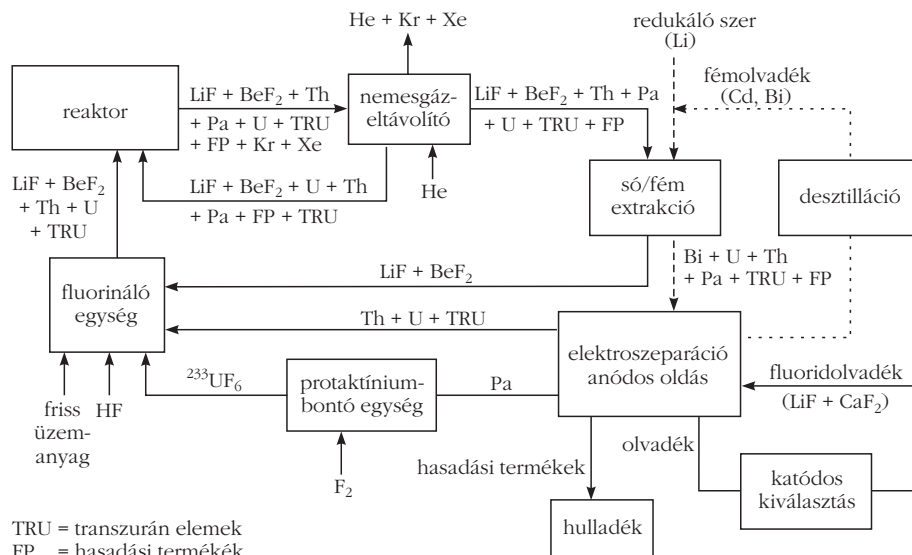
He + Kr + Xe

redukáló szer (Li)

reaktor

LiF + BeF$_2$ + Th + Pa + U + TRU + FP + Kr + Xe

nemesgáz-eltávolító

LiF + BeF$_2$ + Th + Pa + U + TRU + FP

fémolvadék (Cd, Bi)

LiF + BeF$_2$ + U + Th + Pa + FP + TRU

He

só/fém extrakció

desztilláció

LiF + BeF$_2$ + Th + U + TRU

Bi + U + Th + Pa + TRU + FP

LiF + BeF$_2$

fluorináló egység

Th + U + TRU

elektroszeparáció anódos oldás

$^{233}UF_6$

protaktínium-bontó egység

Pa

fluoridolvadék (LiF + CaF$_2$)

friss üzem-anyag

HF

olvadék

hasadási termékek

katódos kiválasztás

$F_2$

hulladék

TRU = transzurán elemek
FP = hasadási termékék